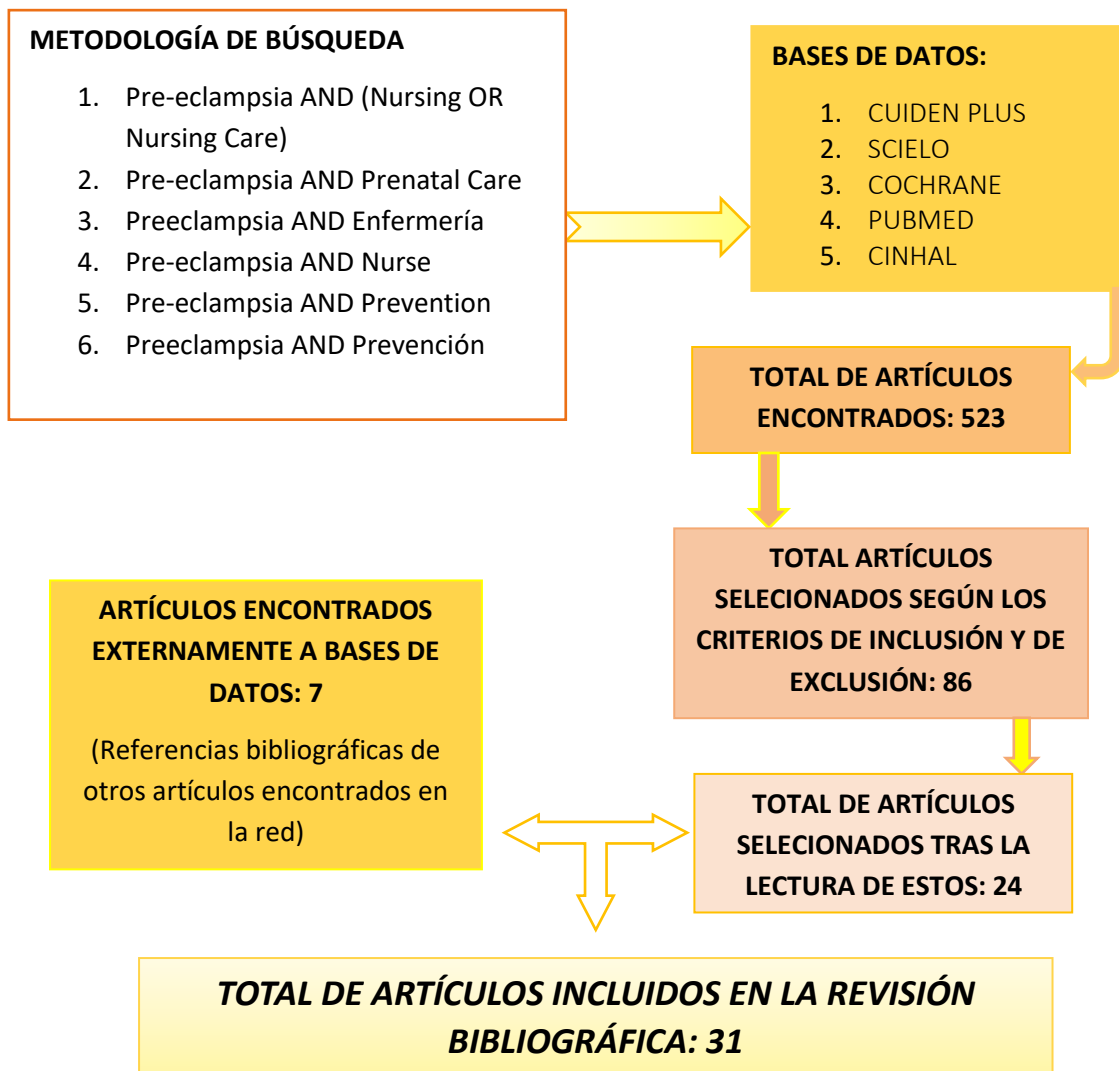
METODOLOGÍA DE BÚSQUEDA

1. Pre-eclampsia AND (Nursing OR Nursing Care)
2. Pre-eclampsia AND Prenatal Care
3. Preeclampsia AND Enfermería
4. Pre-eclampsia AND Nurse
5. Pre-eclampsia AND Prevention
6. Preeclampsia AND Prevención

BASES DE DATOS:

1. CUIDEN PLUS
2. SCIELO
3. COCHRANE
4. PUBMED
5. CINHAL

TOTAL DE ARTÍCULOS ENCONTRADOS: 523

TOTAL ARTÍCULOS SELECIONADOS SEGÚN LOS CRITERIOS DE INCLUSIÓN Y DE EXCLUSIÓN: 86

ARTÍCULOS ENCONTRADOS EXTERNAMENTE A BASES DE DATOS: 7

(Referencias bibliográficas de otros artículos encontrados en la red)

TOTAL DE ARTÍCULOS SELECIONADOS TRAS LA LECTURA DE ESTOS: 24

TOTAL DE ARTÍCULOS INCLUIDOS EN LA REVISIÓN BIBLIOGRÁFICA: 31